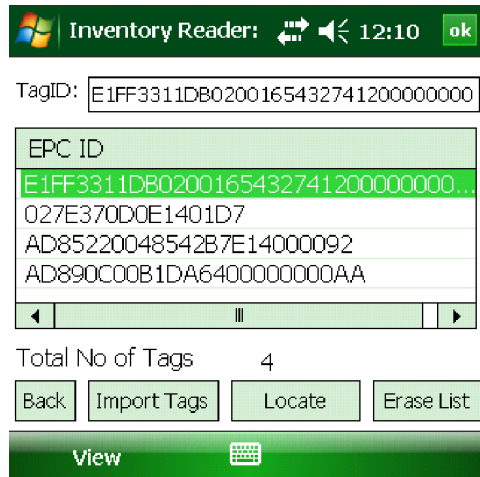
Inventory Reader: 12:10 ok

TagID: E1FF3311DB0200165432741200000000

| EPC ID |
|---|
| E1FF3311DB020016543274120000000... |
| 027E370D0E1401D7 |
| AD85220048542B7E14000092 |
| AD890C00B1DA6400000000AA |

Total No of Tags 4

Back Import Tags Locate Erase List

View